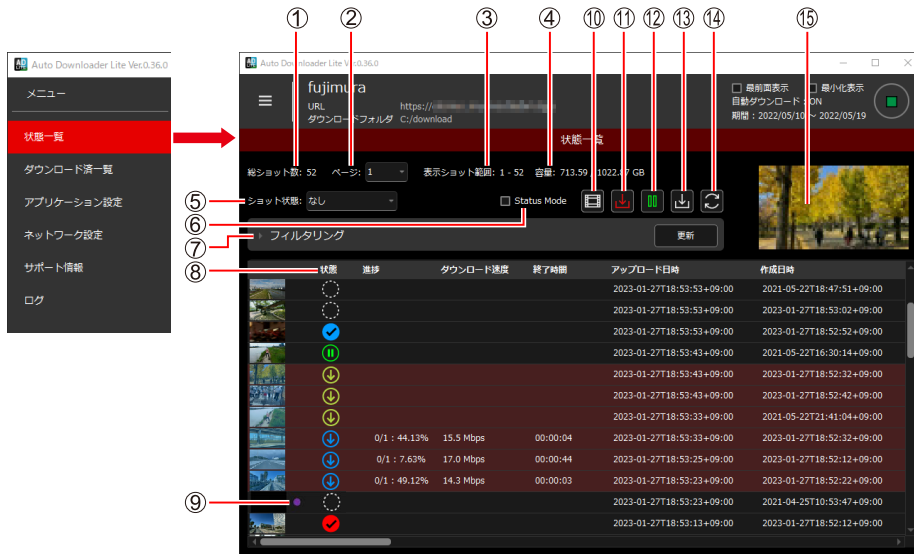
①②③④⑩⑪⑫⑬⑭⑮

Auto Downloader Lite Ver.0.36.0

メニュー
状態一覧
ダウンロード済一覧
アプリケーション設定
ネットワーク設定
サポート情報
ログ

Auto Downloader Lite Ver.0.36.0

fujimura
URL https://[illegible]
ダウンロードフォルダ C:/download

最前面表示 最小化表示
自動ダウンロード：ON
期間：2022/05/10 ~ 2022/05/19

状態一覧

総ショット数: 52 ページ: 1 表示ショット範囲: 1 - 52 容量: 713.59 / 1022.47 GB

⑤ ショット状態: なし
⑥ Status Mode
⑦ フィルタリング 更新
⑧

| 状態 | 進捗 | ダウンロード速度 | 終了時間 | アップロード日時 | 作成日時 |
|---|---|---|---|---|---|
| | | | | 2023-01-27T18:53:53+09:00 | 2021-05-22T18:47:51+09:00 |
| | | | | 2023-01-27T18:53:53+09:00 | 2023-01-27T18:53:02+09:00 |
| | | | | 2023-01-27T18:53:53+09:00 | 2023-01-27T18:52:52+09:00 |
| | | | | 2023-01-27T18:53:43+09:00 | 2021-05-22T16:30:14+09:00 |
| | | | | 2023-01-27T18:53:43+09:00 | 2023-01-27T18:52:32+09:00 |
| | | | | 2023-01-27T18:53:43+09:00 | 2023-01-27T18:52:42+09:00 |
| | | | | 2023-01-27T18:53:33+09:00 | 2021-05-22T21:41:04+09:00 |
| | 0/1 : 44.13% | 15.5 Mbps | 00:00:04 | 2023-01-27T18:53:33+09:00 | 2023-01-27T18:52:32+09:00 |
| | 0/1 : 7.63% | 17.0 Mbps | 00:00:44 | 2023-01-27T18:53:25+09:00 | 2023-01-27T18:52:12+09:00 |
| | 0/1 : 49.12% | 14.3 Mbps | 00:00:03 | 2023-01-27T18:53:25+09:00 | 2023-01-27T18:52:22+09:00 |
| | | | | 2023-01-27T18:53:23+09:00 | 2021-04-25T10:53:47+09:00 |
| | | | | 2023-01-27T18:53:13+09:00 | 2023-01-27T18:52:12+09:00 |

⑨